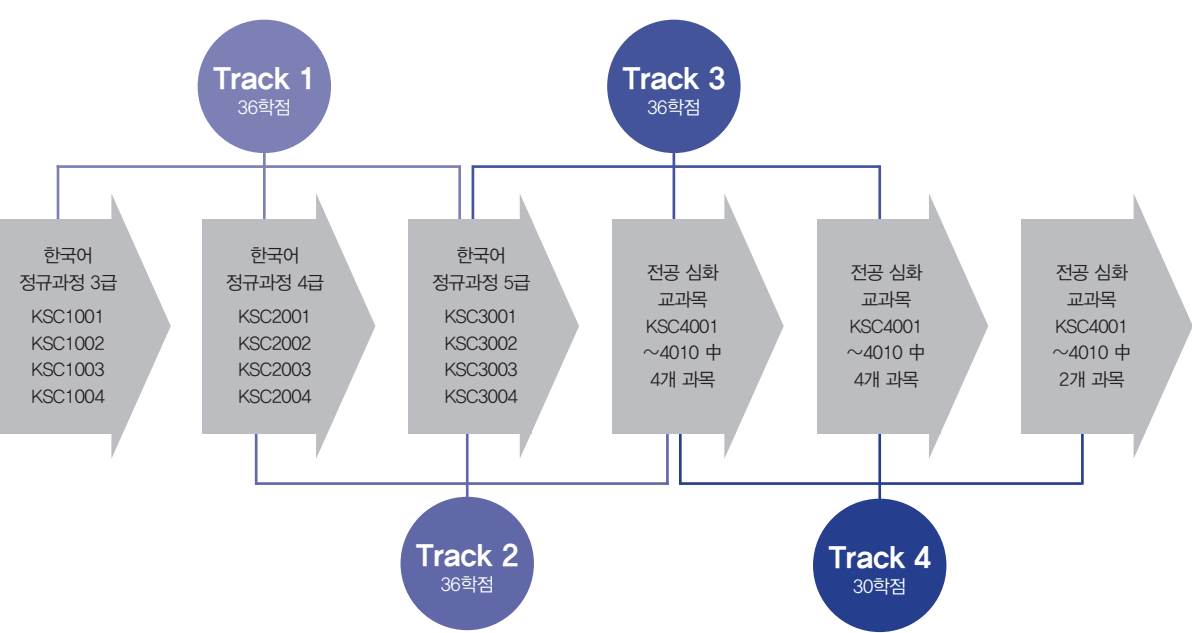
Track 1
36학점

Track 3
36학점

한국어
정규과정 3급
KSC1001
KSC1002
KSC1003
KSC1004

한국어
정규과정 4급
KSC2001
KSC2002
KSC2003
KSC2004

한국어
정규과정 5급
KSC3001
KSC3002
KSC3003
KSC3004

전공 심화
교과목
KSC4001
~4010 中
4개 과목

전공 심화
교과목
KSC4001
~4010 中
4개 과목

전공 심화
교과목
KSC4001
~4010 中
2개 과목

Track 2
36학점

Track 4
30학점